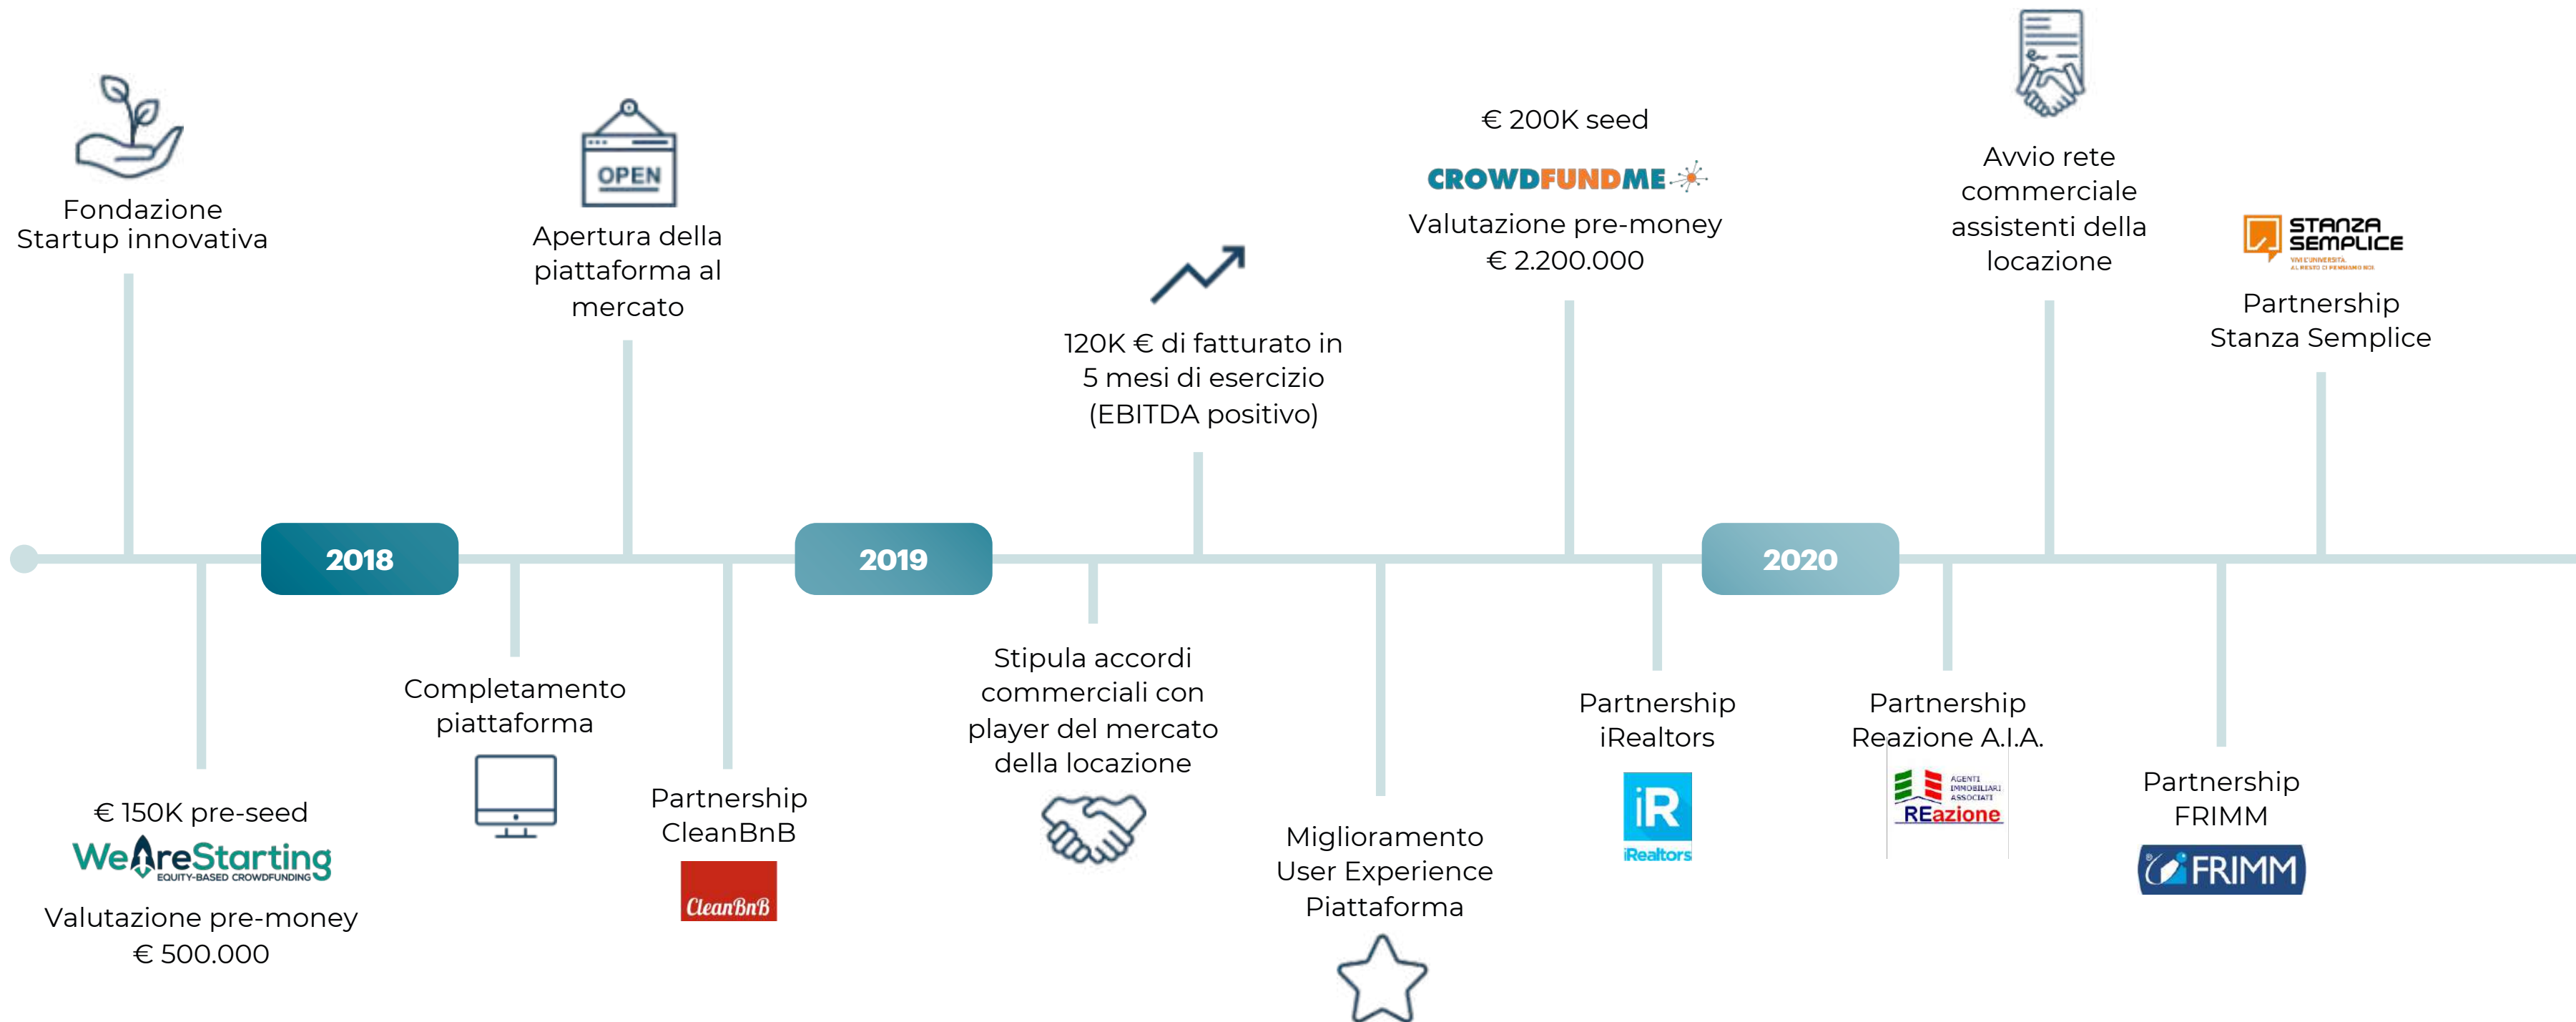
Fondazione Startup innovativa

OPEN

Apertura della piattaforma al mercato

120K € di fatturato in 5 mesi di esercizio (EBITDA positivo)

€ 200K seed

CROWDFUNDME

Valutazione pre-money € 2.200.000

Avvio rete commerciale assistenti della locazione

STANZA SEMPLICE

VIVI L'UNIVERSITÀ AL RESTO CI PENSIAMO NOI

Partnership Stanza Semplice

2018

2019

2020

€ 150K pre-seed

WeAreStarting

EQUITY-BASED CROWDFUNDING

Valutazione pre-money € 500.000

Completamento piattaforma

Partnership CleanBnB

CleanBnB

Stipula accordi commerciali con player del mercato della locazione

Miglioramento User Experience Piattaforma

Partnership iRealtors

iR

iRealtors

Partnership Reazione A.I.A.

AGENTI IMMOBILIARI ASSOCIATI

REazione

Partnership FRIMM

FRIMM